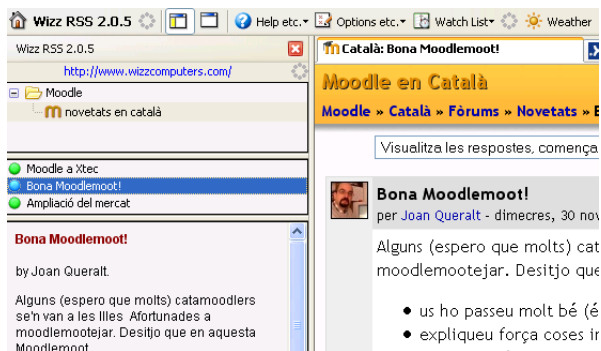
Wizz RSS 2.0.5 | Help etc. | Options etc. | Watch List | Weather

Wizz RSS 2.0.5

http://www.wizzcomputers.com/

Moodle
novetats en català

Moodle a Xtec
Bona Moodlemoot!
Ampliació del mercat

Bona Moodlemoot!

by Joan Queralt.

Alguns (espero que molts) catamoodlers se'n van a les Illes Afortunades a moodlemootejar. Desitjo que en aquesta Moodlemoot

Català: Bona Moodlemoot!

Moodle en Català

Moodle » Català » Fòrums » Novetats » B

Visualitza les respostes, comença

Bona Moodlemoot!

per Joan Queralt - dimecres, 30 nov

Alguns (espero que molts) cat moodlemootejar. Desitjo que

• us ho passeu molt bé (é
• expliqueu força coses ir